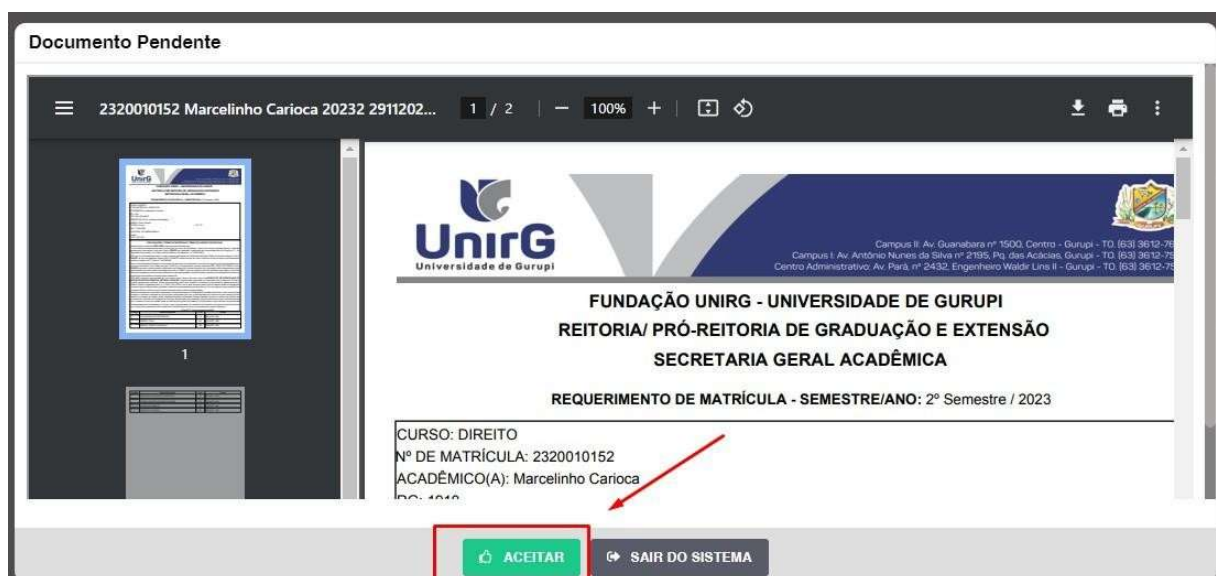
Documento Pendente

2320010152 Marcelinho Carioca 20232 2911202... 1 / 2 — 100% +

1

UnirG
Universidade de Gurupi

Campus II: Av. Guanabara nº 1500, Centro - Gurupi - TO. (63) 3612-7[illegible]
Campus I: Av. Antônio Nunes da Silva nº 2195, Pq. das Acácias, Gurupi - TO. (63) 3612-7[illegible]
Centro Administrativo: Av. Pará, nº 2432, Engenheiro Waldir Lins II - Gurupi - TO. (63) 3612-7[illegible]

FUNDAÇÃO UNIRG - UNIVERSIDADE DE GURUPI
REITORIA/ PRÓ-REITORIA DE GRADUAÇÃO E EXTENSÃO
SECRETARIA GERAL ACADÊMICA

REQUERIMENTO DE MATRÍCULA - SEMESTRE/ANO: 2º Semestre / 2023

CURSO: DIREITO
Nº DE MATRÍCULA: 2320010152
ACADÊMICO(A): Marcelinho Carioca
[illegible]

ACEITAR
SAIR DO SISTEMA